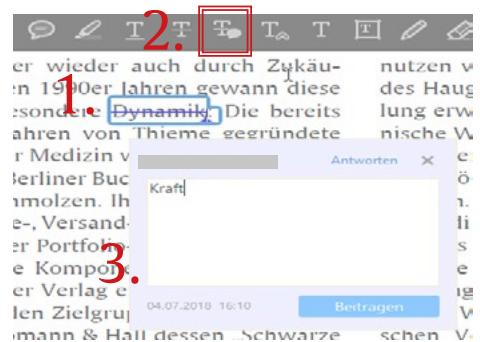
2.

er wieder auch durch Zukäu-
en 1990er Jahren gewann diese
esondere Dynamik. Die bereits
ahren von Thieme gegründete
r Medizin v
Berliner Buc
molzen. Ih
e-, Versand-
er Portfolio
e Kompo
er Verlag e
len Zielgru
mann & Hall dessen „Schwarze

1.

nutzen v
des Haug
lung erw
nische V

schen V

Antworten

Kraft

3.

04.07.2018 16:10

Beitragen